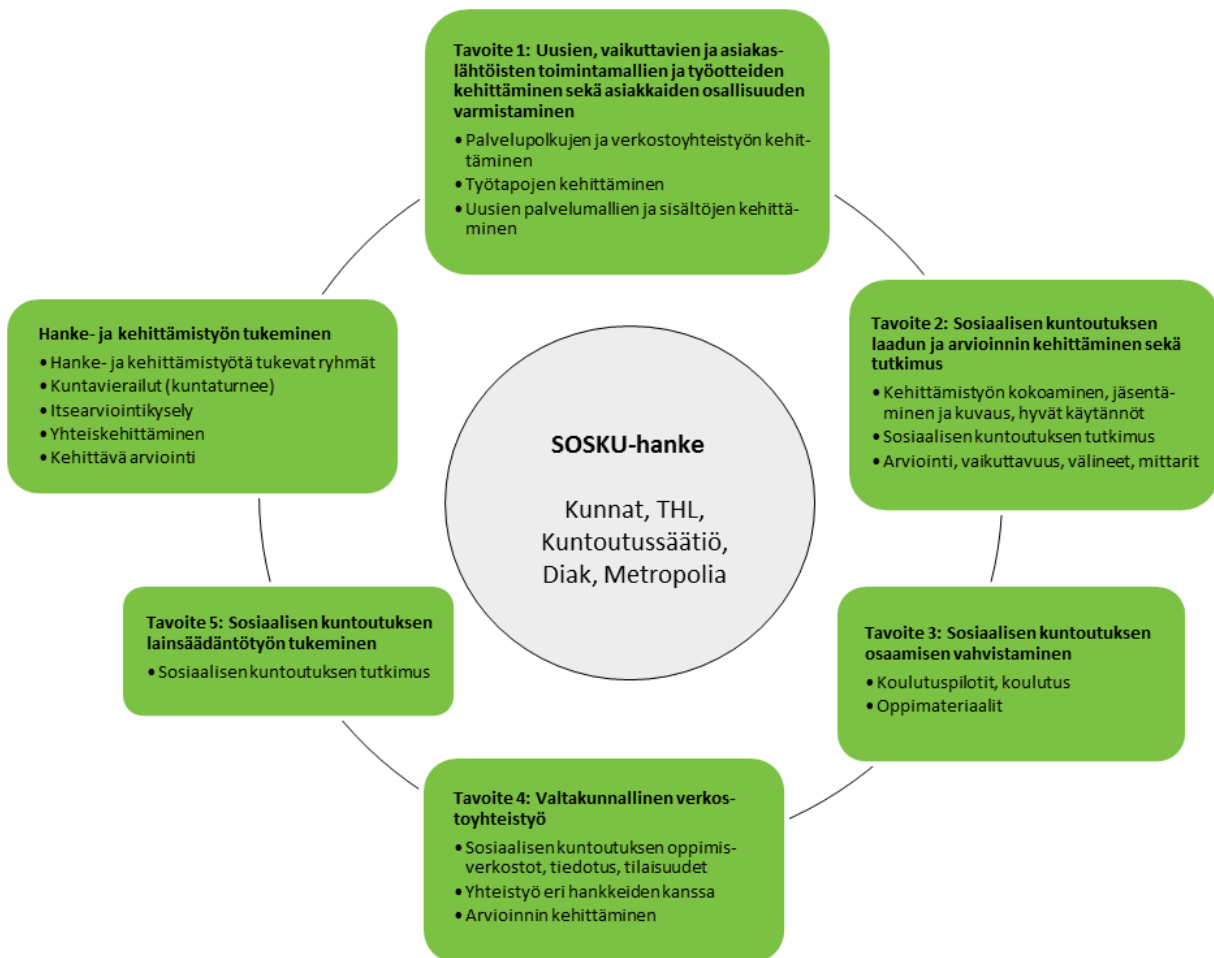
Tavoite 1: Uusien, vaikuttavien ja asiakaslähtöisten toimintamallien ja työotteiden kehittäminen sekä asiakkaiden osallisuuden varmistaminen
• Palvelupolkujen ja verkostoyhteistyön kehittäminen
• Työtapojen kehittäminen
• Uusien palvelumallien ja sisältöjen kehittäminen

Hanke- ja kehittämistyön tukeminen
• Hanke- ja kehittämistyötä tukevat ryhmät
• Kuntavierailut (kuntaturnee)
• Itsearviointikysely
• Yhteiskehittäminen
• Kehittävä arviointi

SOSKU-hanke

Kunnat, THL, Kuntoutussäätiö, Diak, Metropolia

Tavoite 2: Sosiaalisen kuntoutuksen laadun ja arvioinnin kehittäminen sekä tutkimus
• Kehittämistyön kokoaminen, jäsentäminen ja kuvaus, hyvät käytännöt
• Sosiaalisen kuntoutuksen tutkimus
• Arviointi, vaikuttavuus, välineet, mittarit

Tavoite 5: Sosiaalisen kuntoutuksen lainsäädäntötyön tukeminen
• Sosiaalisen kuntoutuksen tutkimus

Tavoite 3: Sosiaalisen kuntoutuksen osaamisen vahvistaminen
• Koulutuspilotit, koulutus
• Oppimateriaalit

Tavoite 4: Valtakunnallinen verkostoyhteistyö
• Sosiaalisen kuntoutuksen oppimisverkostot, tiedotus, tilaisuudet
• Yhteistyö eri hankkeiden kanssa
• Arvioinnin kehittäminen